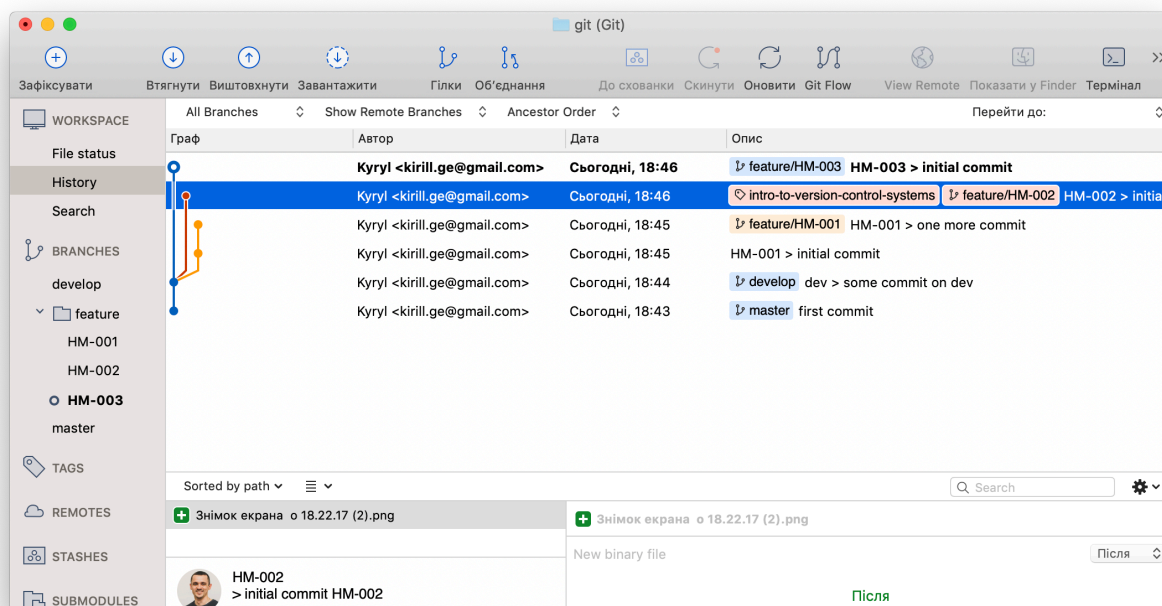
git (Git)

Зафіксувати Втягнути Виштовхнути Завантажити Гілки Об'єднання До схованки Скинути Оновити Git Flow View Remote Показати у Finder Термінал

WORKSPACE
File status
History
Search
BRANCHES
develop
feature
HM-001
HM-002
HM-003
master
TAGS
REMOTES
STASHES
SUBMODULES

All Branches Show Remote Branches Ancestor Order Перейти до:

| Граф | Автор | Дата | Опис |
|---|---|---|---|
| | Kyryl <kirill.ge@gmail.com> | Сьогодні, 18:46 | feature/HM-003 HM-003 > initial commit |
| | Kyryl <kirill.ge@gmail.com> | Сьогодні, 18:46 | intro-to-version-control-systems feature/HM-002 HM-002 > initia |
| | Kyryl <kirill.ge@gmail.com> | Сьогодні, 18:45 | feature/HM-001 HM-001 > one more commit |
| | Kyryl <kirill.ge@gmail.com> | Сьогодні, 18:45 | HM-001 > initial commit |
| | Kyryl <kirill.ge@gmail.com> | Сьогодні, 18:44 | develop dev > some commit on dev |
| | Kyryl <kirill.ge@gmail.com> | Сьогодні, 18:43 | master first commit |

Sorted by path

Search

Знімок екрана о 18.22.17 (2).png

Знімок екрана о 18.22.17 (2).png

New binary file

Після

HM-002
> initial commit HM-002

Після